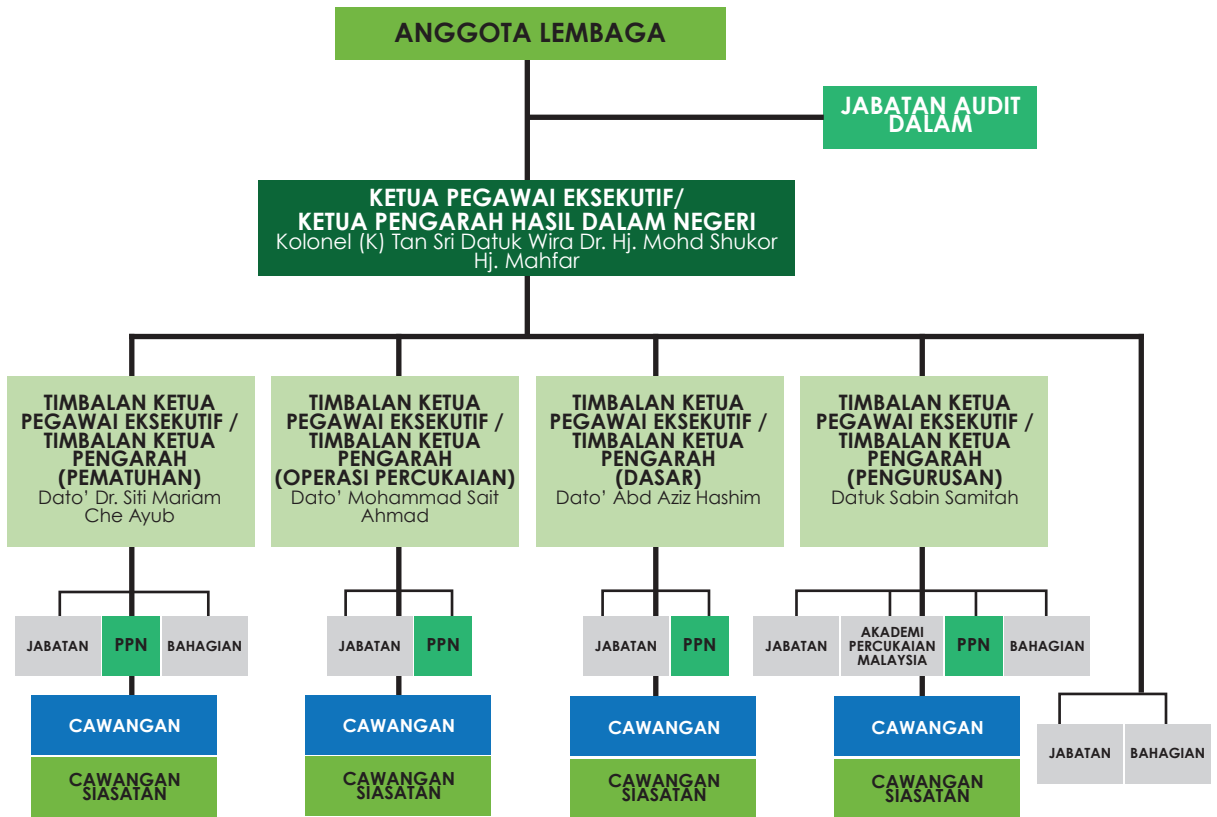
ANGGOTA LEMBAGA

JABATAN AUDIT DALAM

KETUA PEGAWAI EKSEKUTIF/
KETUA PENGARAH HASIL DALAM NEGERI
Kolonel (K) Tan Sri Datuk Wira Dr. Hj. Mohd Shukor Hj. Mahfar

TIMBALAN KETUA PEGAWAI EKSEKUTIF / TIMBALAN KETUA PENGARAH (PEMATUHAN)
Dato' Dr. Siti Mariam Che Ayub

TIMBALAN KETUA PEGAWAI EKSEKUTIF / TIMBALAN KETUA PENGARAH (OPERASI PERCUKAIAN)
Dato' Mohammad Sait Ahmad

TIMBALAN KETUA PEGAWAI EKSEKUTIF / TIMBALAN KETUA PENGARAH (DASAR)
Dato' Abd Aziz Hashim

TIMBALAN KETUA PEGAWAI EKSEKUTIF / TIMBALAN KETUA PENGARAH (PENGURUSAN)
Datuk Sabin Samitah

JABATAN
PPN
BAHAGIAN
CAWANGAN
CAWANGAN SIASATAN

JABATAN
PPN
CAWANGAN
CAWANGAN SIASATAN

JABATAN
PPN
CAWANGAN
CAWANGAN SIASATAN

JABATAN
AKADEMI PERCUKAIAN MALAYSIA
PPN
BAHAGIAN
CAWANGAN
CAWANGAN SIASATAN

JABATAN
BAHAGIAN